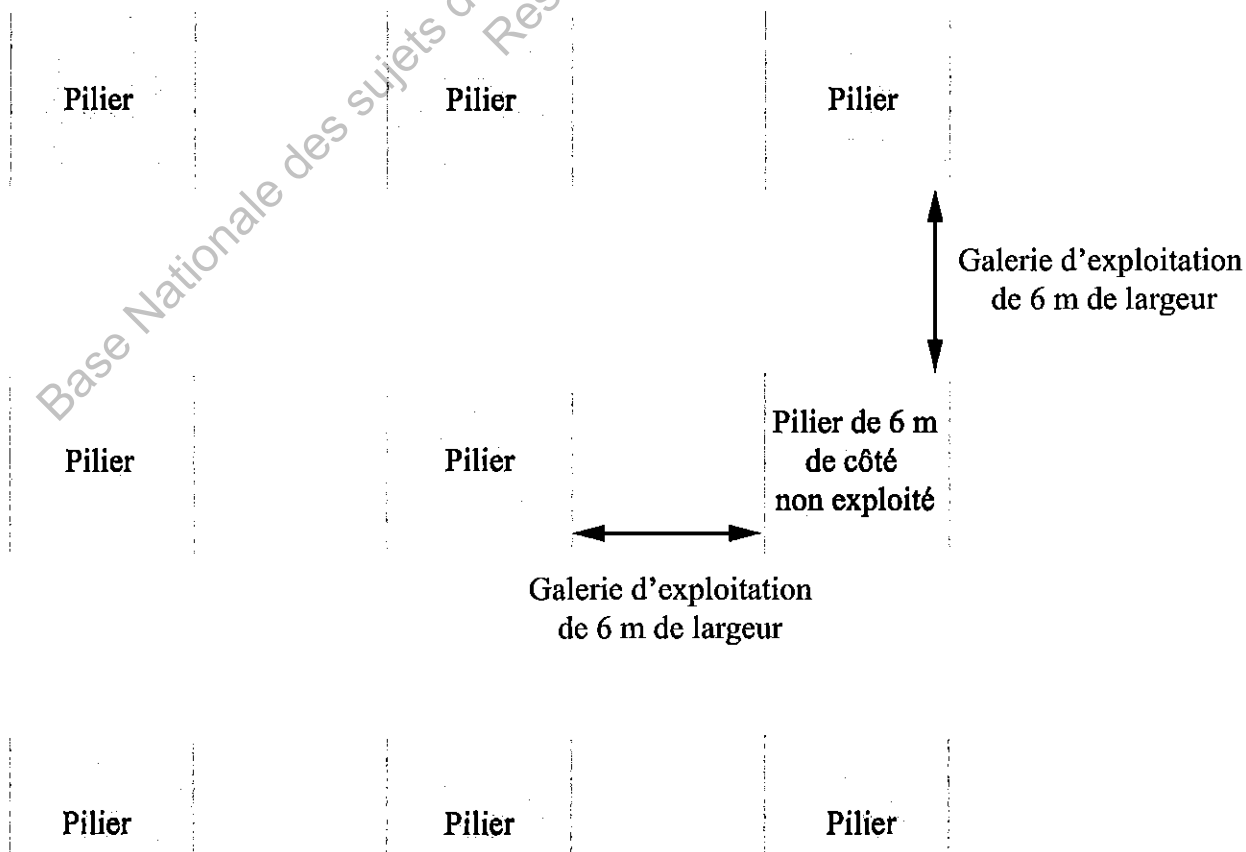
Base Nationale des sujets d Res

Pilier

Pilier

Pilier

Galerie d'exploitation de 6 m de largeur

Pilier

Pilier

Pilier de 6 m de côté non exploité

Galerie d'exploitation de 6 m de largeur

Pilier

Pilier

Pilier